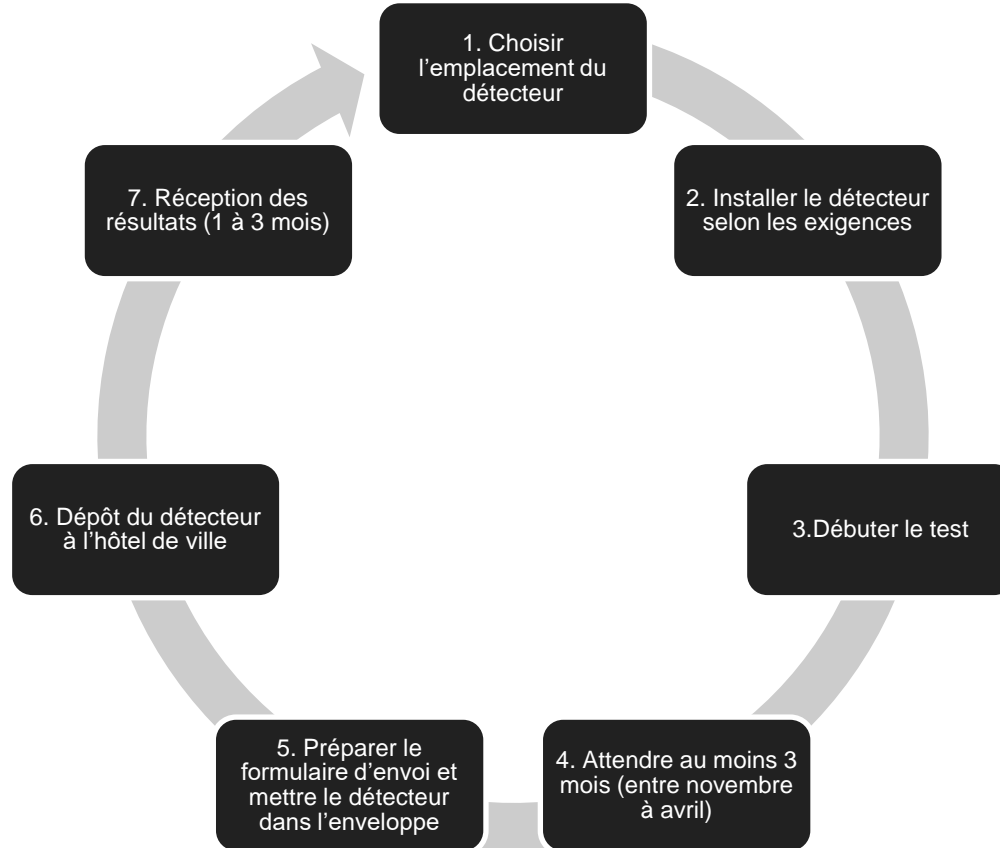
1. Choisir l’emplacement du détecteur

2. Installer le détecteur selon les exigences

3.Débuter le test

4. Attendre au moins 3 mois (entre novembre à avril)

5. Préparer le formulaire d’envoi et mettre le détecteur dans l’enveloppe

6. Dépôt du détecteur à l’hôtel de ville

7. Réception des résultats (1 à 3 mois)